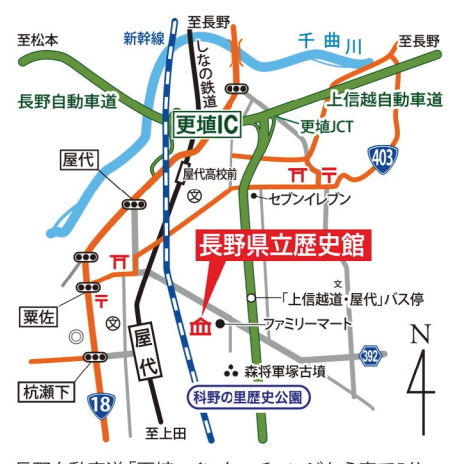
至長野
至松本
新幹線
しなの鉄道
千曲川
至長野
長野自動車道
更埴IC
上信越自動車道
更埴JCT
403
屋代
屋代高校前
セブンイレブン
長野県立歴史館
「上信越道・屋代」バス停
粟佐
屋代
ファミリーマート
N
392
森将軍塚古墳
杭瀬下
18
科野の里歴史公園
至上田